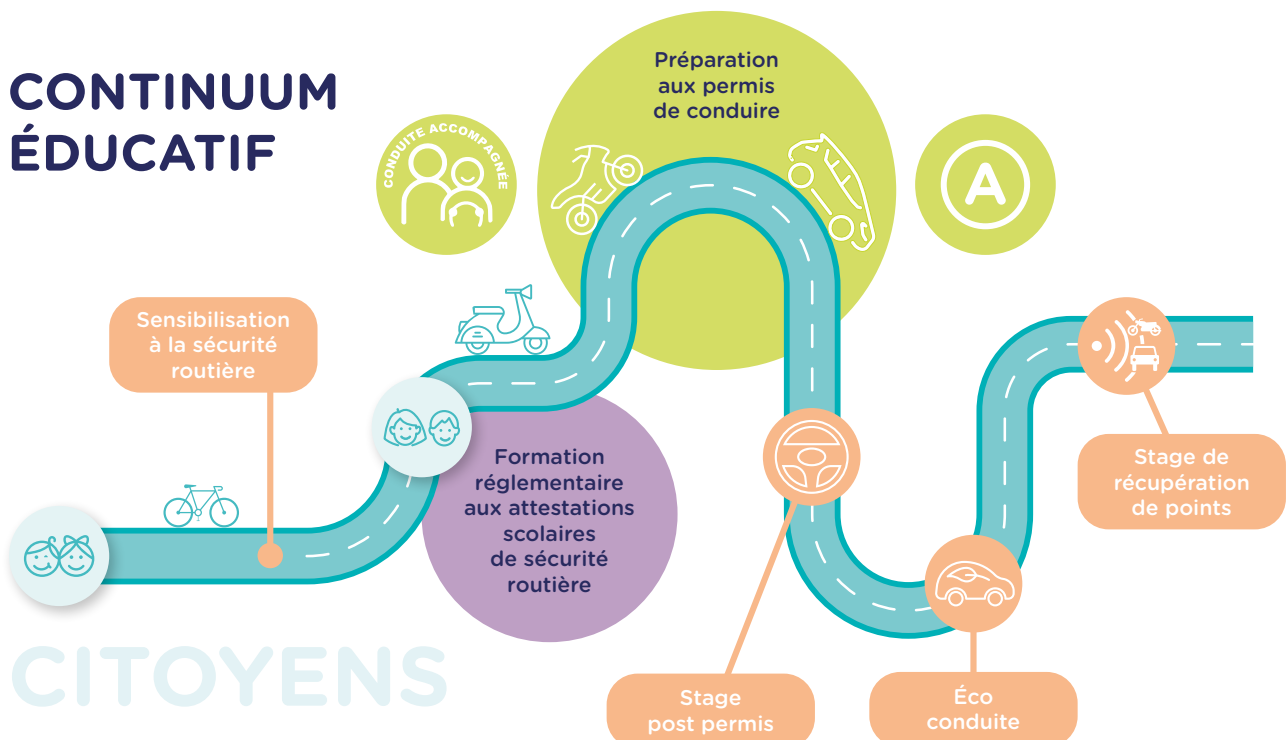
CONTINUUM ÉDUCATIF

CONDUITE ACCOMPAGNÉE

Préparation aux permis de conduire

A

Sensibilisation à la sécurité routière

Formation réglementaire aux attestations scolaires de sécurité routière

Stage de récupération de points

CITOYENS

Stage post permis

Éco conduite